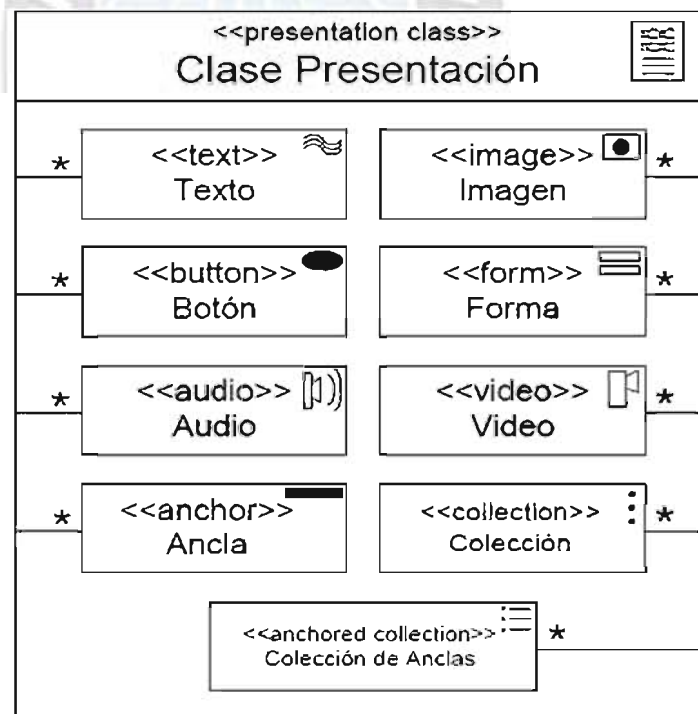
<<presentation class>>
Clase Presentación

* <<text>>
Texto

<<image>>
Imagen *

* <<button>>
Botón

<<form>>
Forma *

* <<audio>>
Audio

<<video>>
Video *

* <<anchor>>
Ancla

<<collection>>
Colección *

<<anchored collection>>
Colección de Anclas *